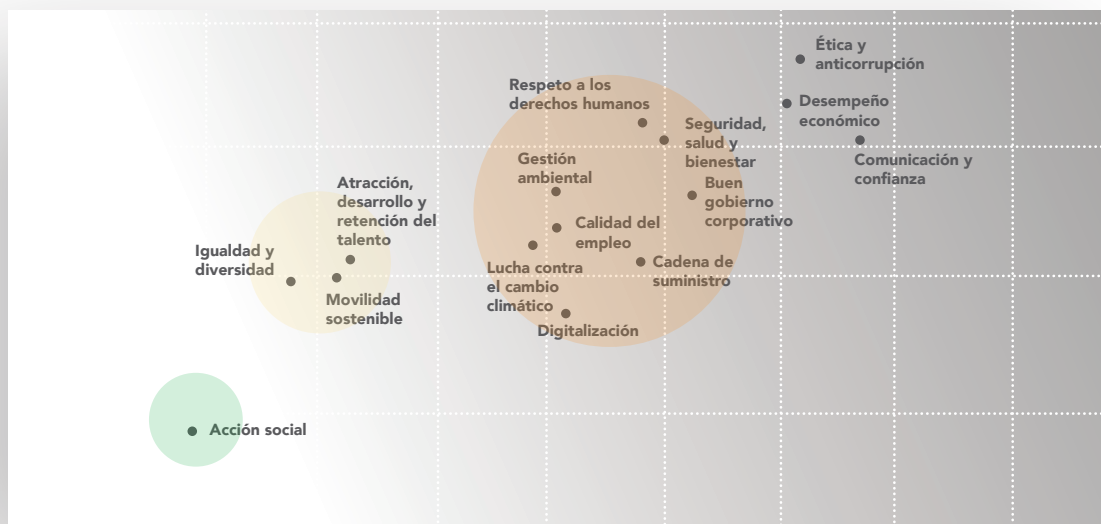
Ética y anticorrupción

Respeto a los derechos humanos

Desempeño económico

Seguridad, salud y bienestar

Comunicación y confianza

Gestión ambiental

Buen gobierno corporativo

Atracción, desarrollo y retención del talento

Calidad del empleo

Igualdad y diversidad

Cadena de suministro

Lucha contra el cambio climático

Movilidad sostenible

Digitalización

Acción social